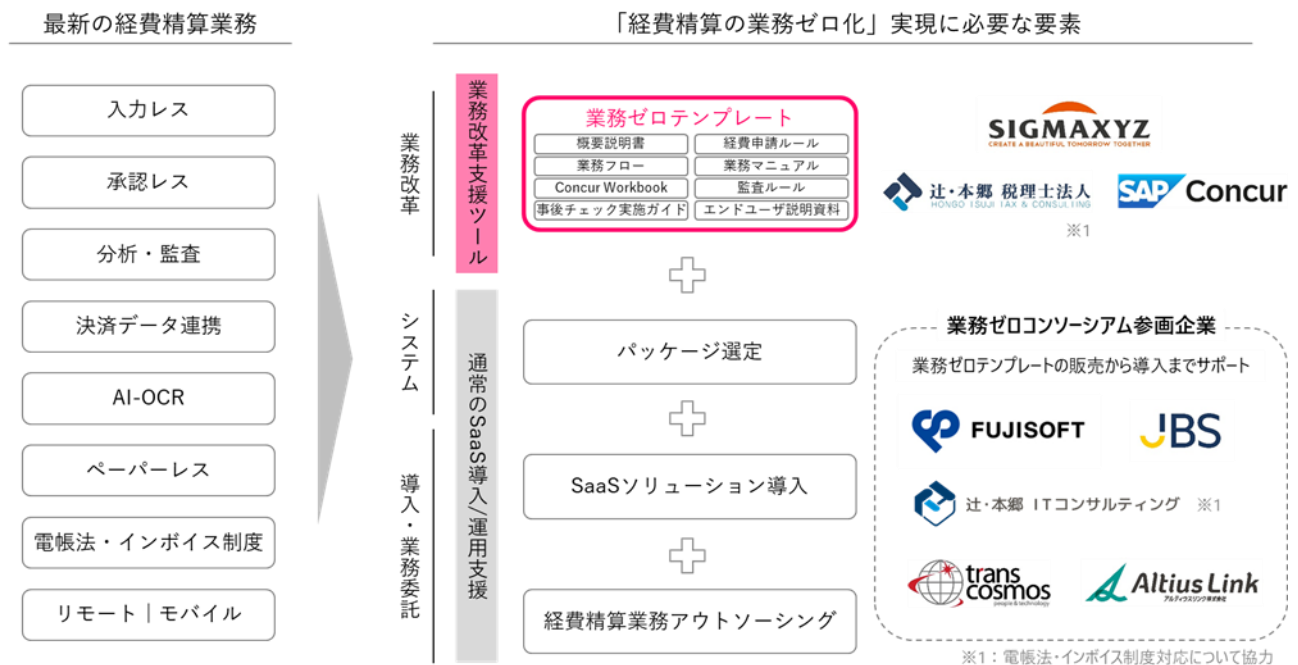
最新の経費精算業務

入力レス

承認レス

分析・監査

決済データ連携

AI-OCR

ペーパーレス

電帳法・インボイス制度

リモート｜モバイル

「経費精算の業務ゼロ化」実現に必要な要素

業務改革

業務改革支援ツール

業務ゼロテンプレート

| 概要説明書 | 経費申請ルール |
|---|---|
| 業務フロー | 業務マニュアル |
| Concur Workbook | 監査ルール |
| 事後チェック実施ガイド | エンドユーザ説明資料 |

SIGMAXYZ
CREATE A BEAUTIFUL TOMORROW TOGETHER

辻・本郷 税理士法人
HONGO TSUJI TAX & CONSULTING

SAP Concur

※1

システム

導入・業務委託

通常のSaaS導入/運用支援

パッケージ選定

SaaSソリューション導入

経費精算業務アウトソーシング

業務ゼロコンソーシアム参画企業

業務ゼロテンプレートの販売から導入までサポート

FUJISOFT

JBS

辻・本郷 ITコンサルティング ※1

trans cosmos
people & technology

Altius Link
アルティウスリンク株式会社

※1：電帳法・インボイス制度対応について協力